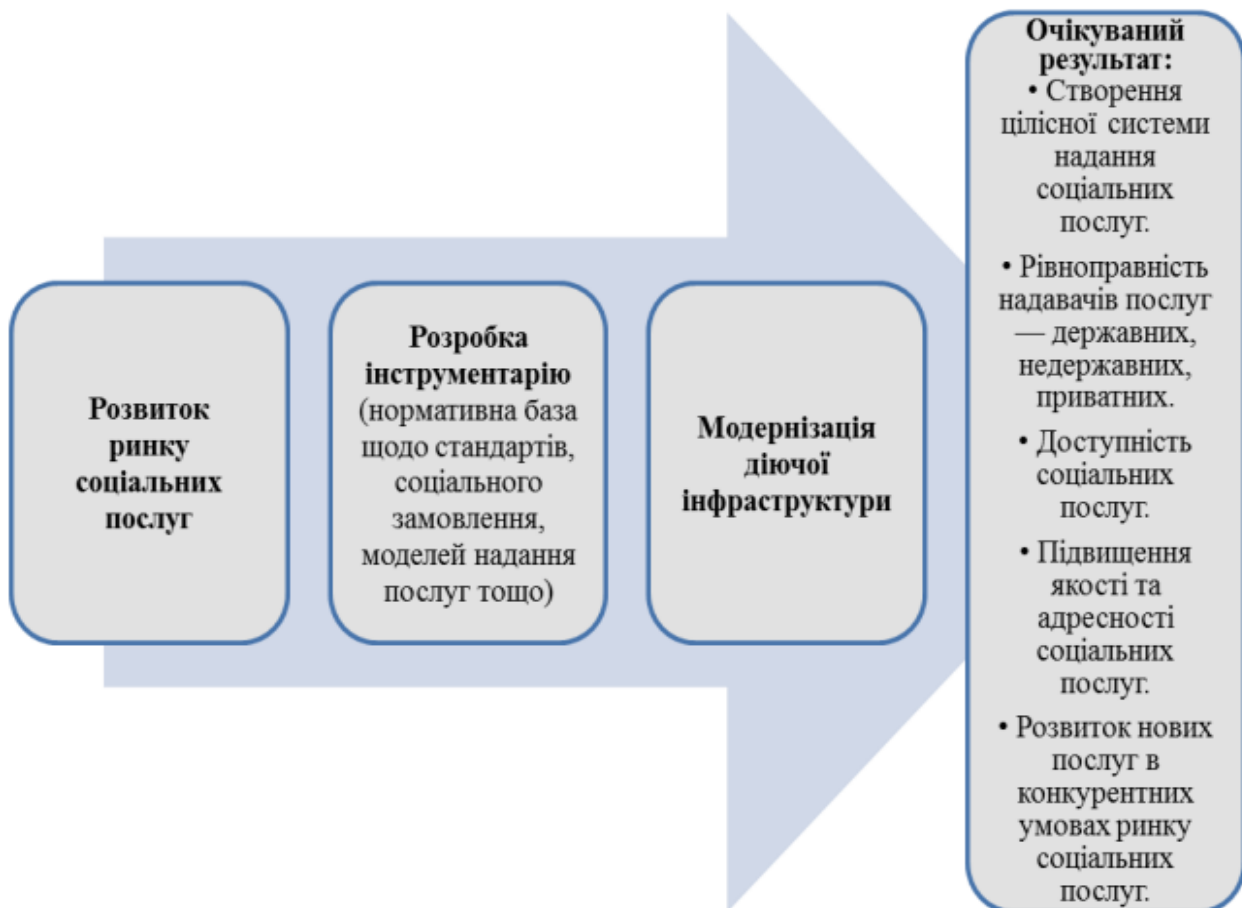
Розвиток ринку соціальних послуг

Розробка інструментарію (нормативна база щодо стандартів, соціального замовлення, моделей надання послуг тощо)

Модернізація діючої інфраструктури

Очікуваний результат:
• Створення цілісної системи надання соціальних послуг.
• Рівноправність надавачів послуг — державних, недержавних, приватних.
• Доступність соціальних послуг.
• Підвищення якості та адресності соціальних послуг.
• Розвиток нових послуг в конкурентних умовах ринку соціальних послуг.